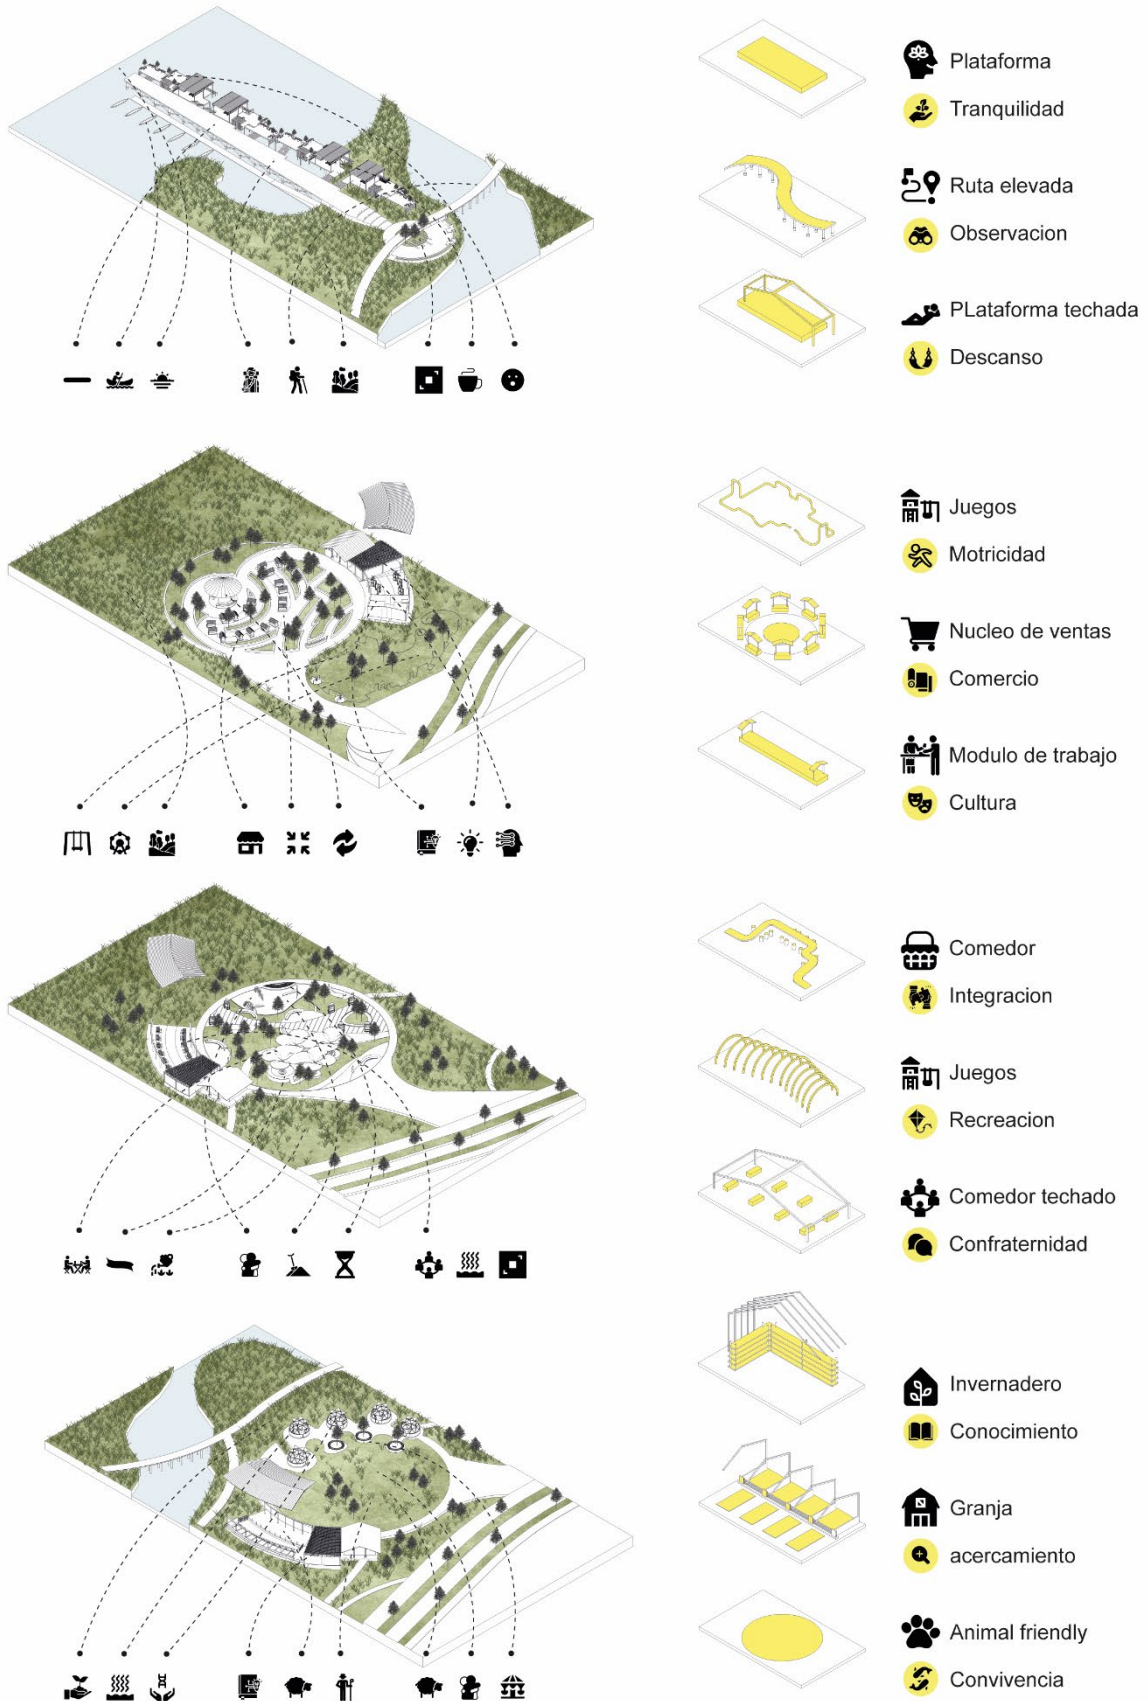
Plataforma
Tranquilidad

Ruta elevada
Observacion

PLataforma techada
Descanso

Juegos
Motricidad

Nucleo de ventas
Comercio

Modulo de trabajo
Cultura

Comedor
Integracion

Juegos
Recreacion

Comedor techado
Confraternidad

Invernadero
Conocimiento

Granja
acercamiento

Animal friendly
Convivencia